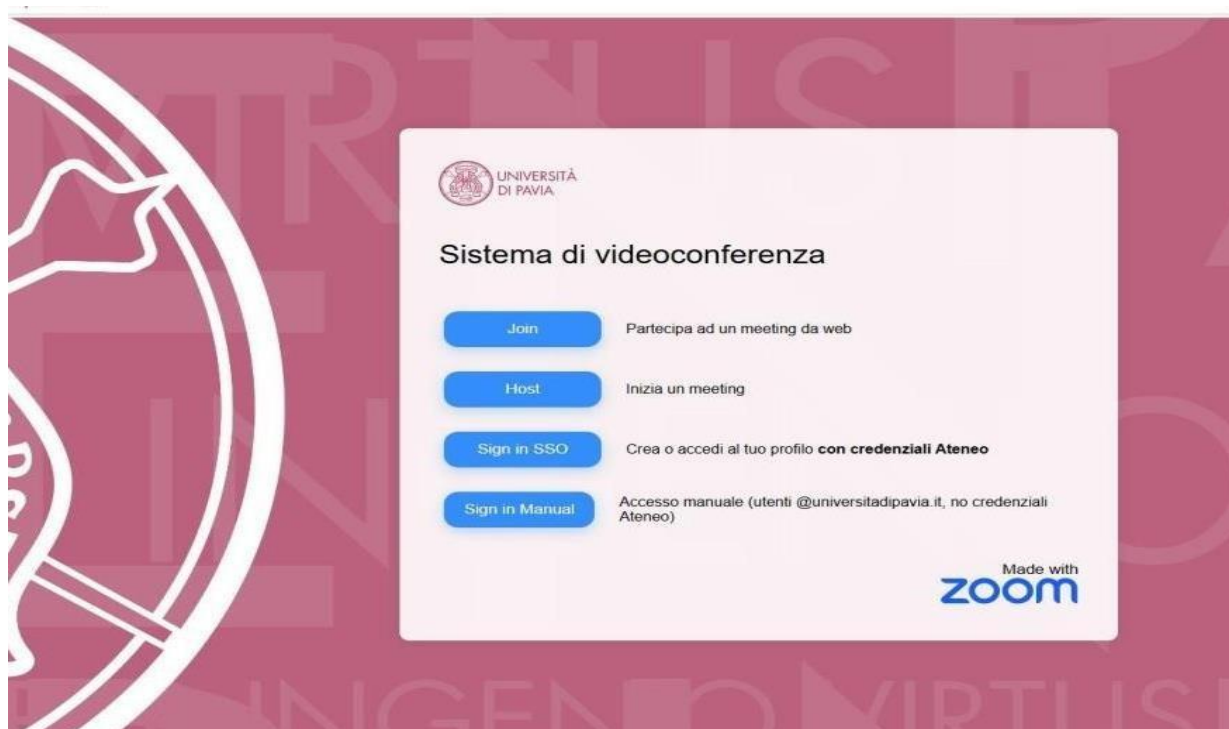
UNIVERSITÀ DI PAVIA

Sistema di videoconferenza

Join

Partecipa ad un meeting da web

Host

Inizia un meeting

Sign in SSO

Crea o accedi al tuo profilo **con credenziali Ateneo**

Sign in Manual

Accesso manuale (utenti @universitadipavia.it, no credenziali Ateneo)

Made with
zoom